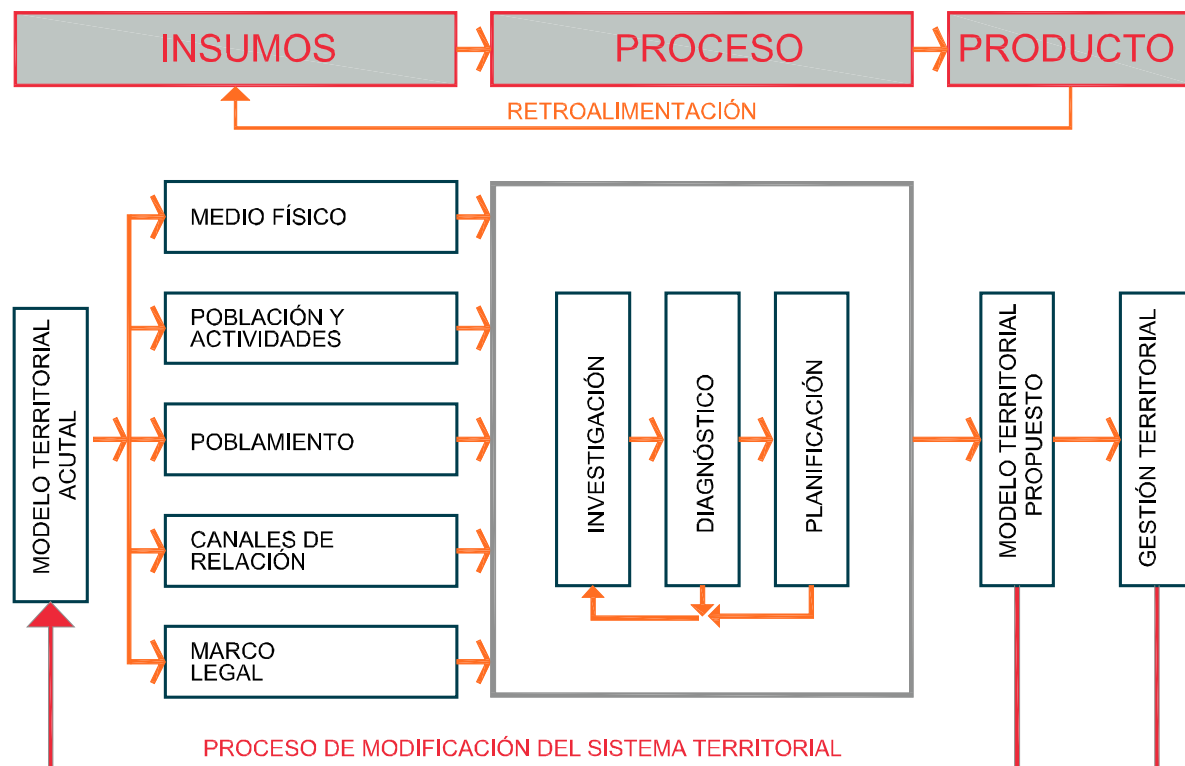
INSUMOS

PROCESO

PRODUCTO

RETROALIMENTACIÓN

MODELO TERRITORIAL ACUTAL

MEDIO FÍSICO

POBLACIÓN Y ACTIVIDADES

POBLAMIENTO

CANALES DE RELACIÓN

MARCO LEGAL

INVESTIGACIÓN

DIAGNÓSTICO

PLANIFICACIÓN

MODELO TERRITORIAL PROPUESTO

GESTIÓN TERRITORIAL

PROCESO DE MODIFICACIÓN DEL SISTEMA TERRITORIAL